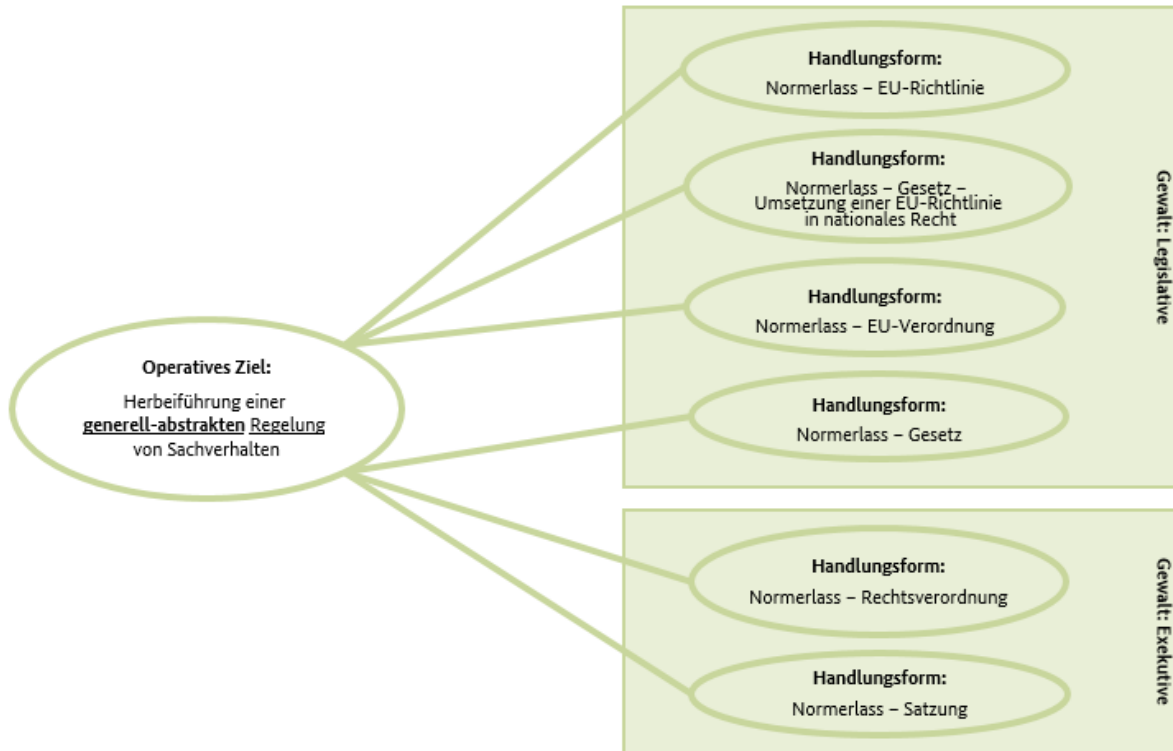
Operatives Ziel:
Herbeiführung einer generell-abstrakten Regelung von Sachverhalten

Handlungsform:
Normerlass – EU-Richtlinie

Handlungsform:
Normerlass – Gesetz – Umsetzung einer EU-Richtlinie in nationales Recht

Handlungsform:
Normerlass – EU-Verordnung

Handlungsform:
Normerlass – Gesetz

Gewalt: Legislative

Handlungsform:
Normerlass – Rechtsverordnung

Handlungsform:
Normerlass – Satzung

Gewalt: Exekutive